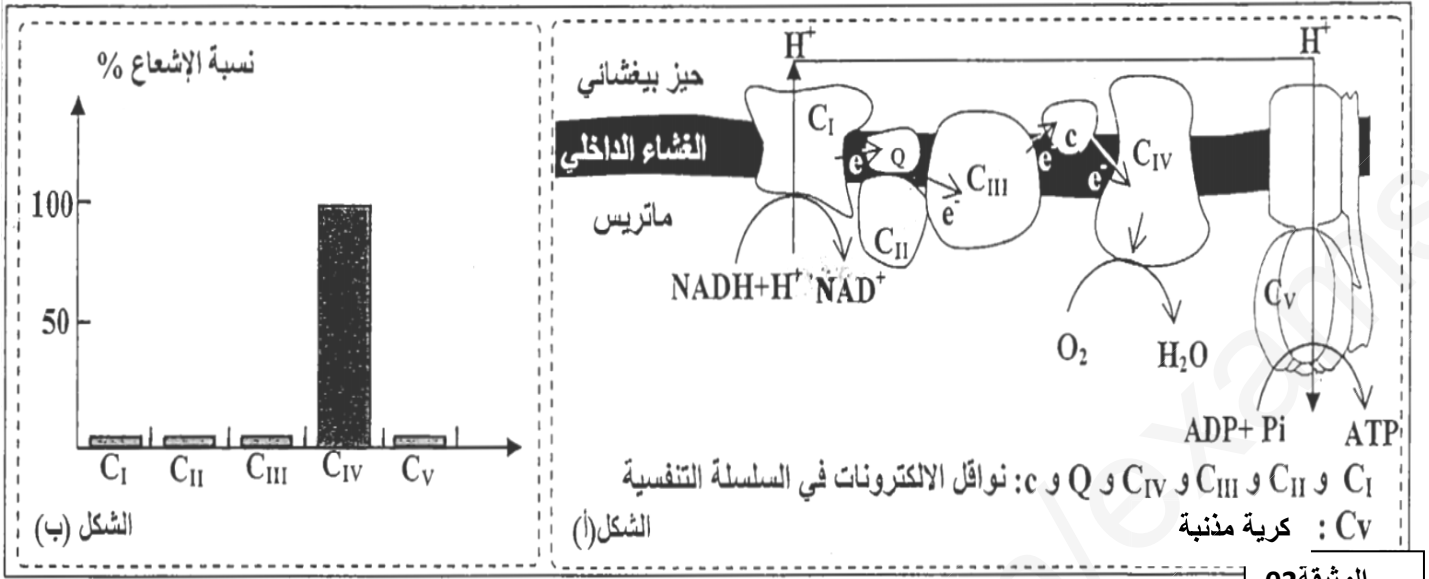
نسبة الإشعاع %

100

50

$C_I$ $C_{II}$ $C_{III}$ $C_{IV}$ $C_V$

الشكل (ب)

$H^+$ $H^+$

حيز بيغشائي

الغشاء الداخلي

ماتريس

$C_I$ $e^-$ Q $C_{III}$ $e^-$ $e^-$ c $e^-$ $C_{IV}$ $C_{II}$

$NADH+H^+$ $NAD^+$

$O_2$ $H_2O$

$C_V$

ADP+ Pi ATP

$C_I$ و $C_{II}$ و $C_{III}$ و $C_{IV}$ و Q و c: نواقل الالكترونات في السلسلة التنفسية

Cv : كرية مذنبة

الشكل(أ)

الوثيقة02